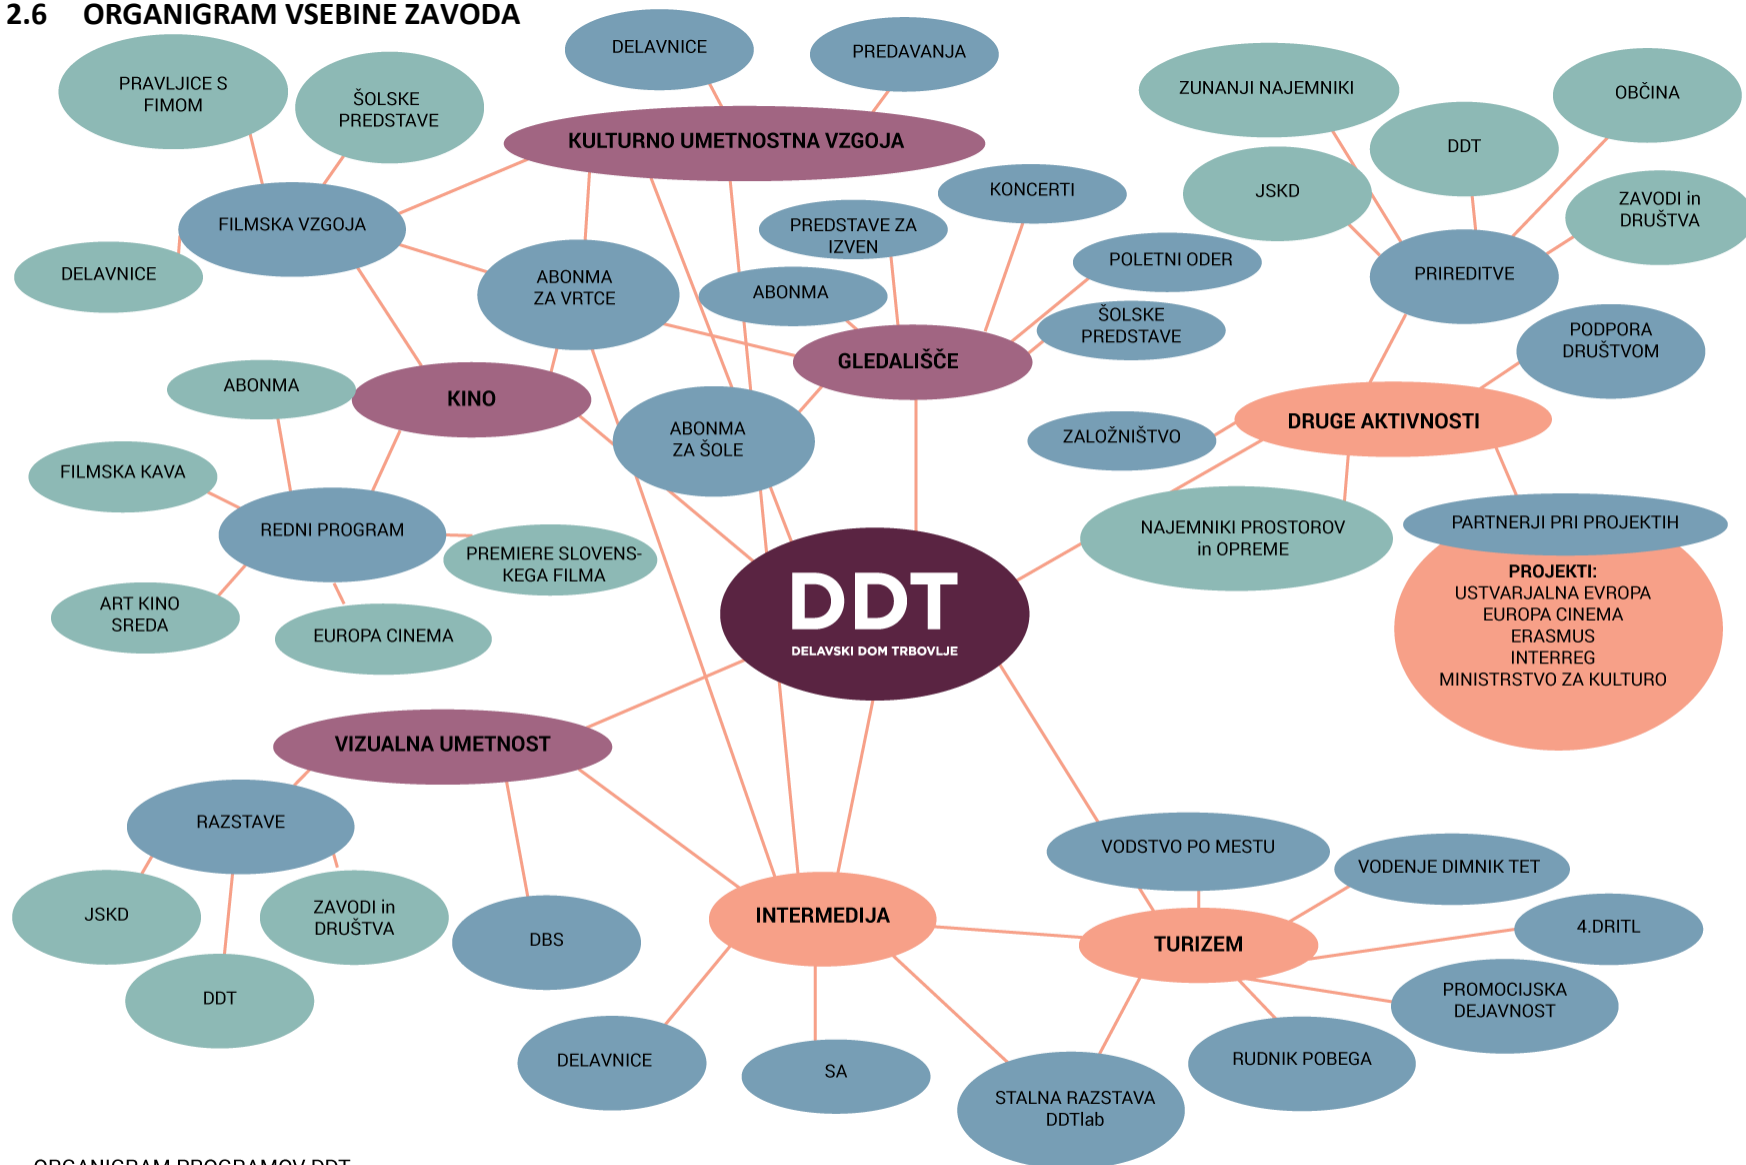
2.6 ORGANIGRAM VSEBINE ZAVODA

DELAVNICE

PREDAVANJA

PRAVLJICE S FIMOM

ŠOLSKE PREDSTAVE

KULTURNO UMETNOSTNA VZGOJA

ZUNANJI NAJEMNIKI

OBČINA

DDT

JSKD

ZAVODI in DRUŠTVA

FILMSKA VZGOJA

KONCERTI

PREDSTAVE ZA IZVEN

DELAVNICE

ABONMA ZA VRTCE

ABONMA

POLETNI ODER

PRIREDITVE

ŠOLSKE PREDSTAVE

GLEDALIŠČE

PODPORA DRUŠTVOM

ABONMA

KINO

ABONMA ZA ŠOLE

ZALOŽNIŠTVO

DRUGE AKTIVNOSTI

FILMSKA KAVA

REDNI PROGRAM

PREMIERE SLOVENSKEGA FILMA

NAJEMNIKI PROSTOROV in OPREME

PARTNERJI PRI PROJEKTIH

PROJEKTI:
USTVARJALNA EVROPA
EUROPA CINEMA
ERASMUS
INTERREG
MINISTRSTVO ZA KULTURO

ART KINO SREDA

EUROPA CINEMA

DDT
DELAVSKI DOM TRBOVLJE

VIZUALNA UMETNOST

RAZSTAVE

VODSTVO PO MESTU

VODENJE DIMNIK TET

JSKD

ZAVODI in DRUŠTVA

DBS

INTERMEDIJA

TURIZEM

4.DRITL

DDT

PROMOCIJSKA DEJAVNOST

RUDNIK POBEGA

DELAVNICE

SA

STALNA RAZSTAVA DDTlab

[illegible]